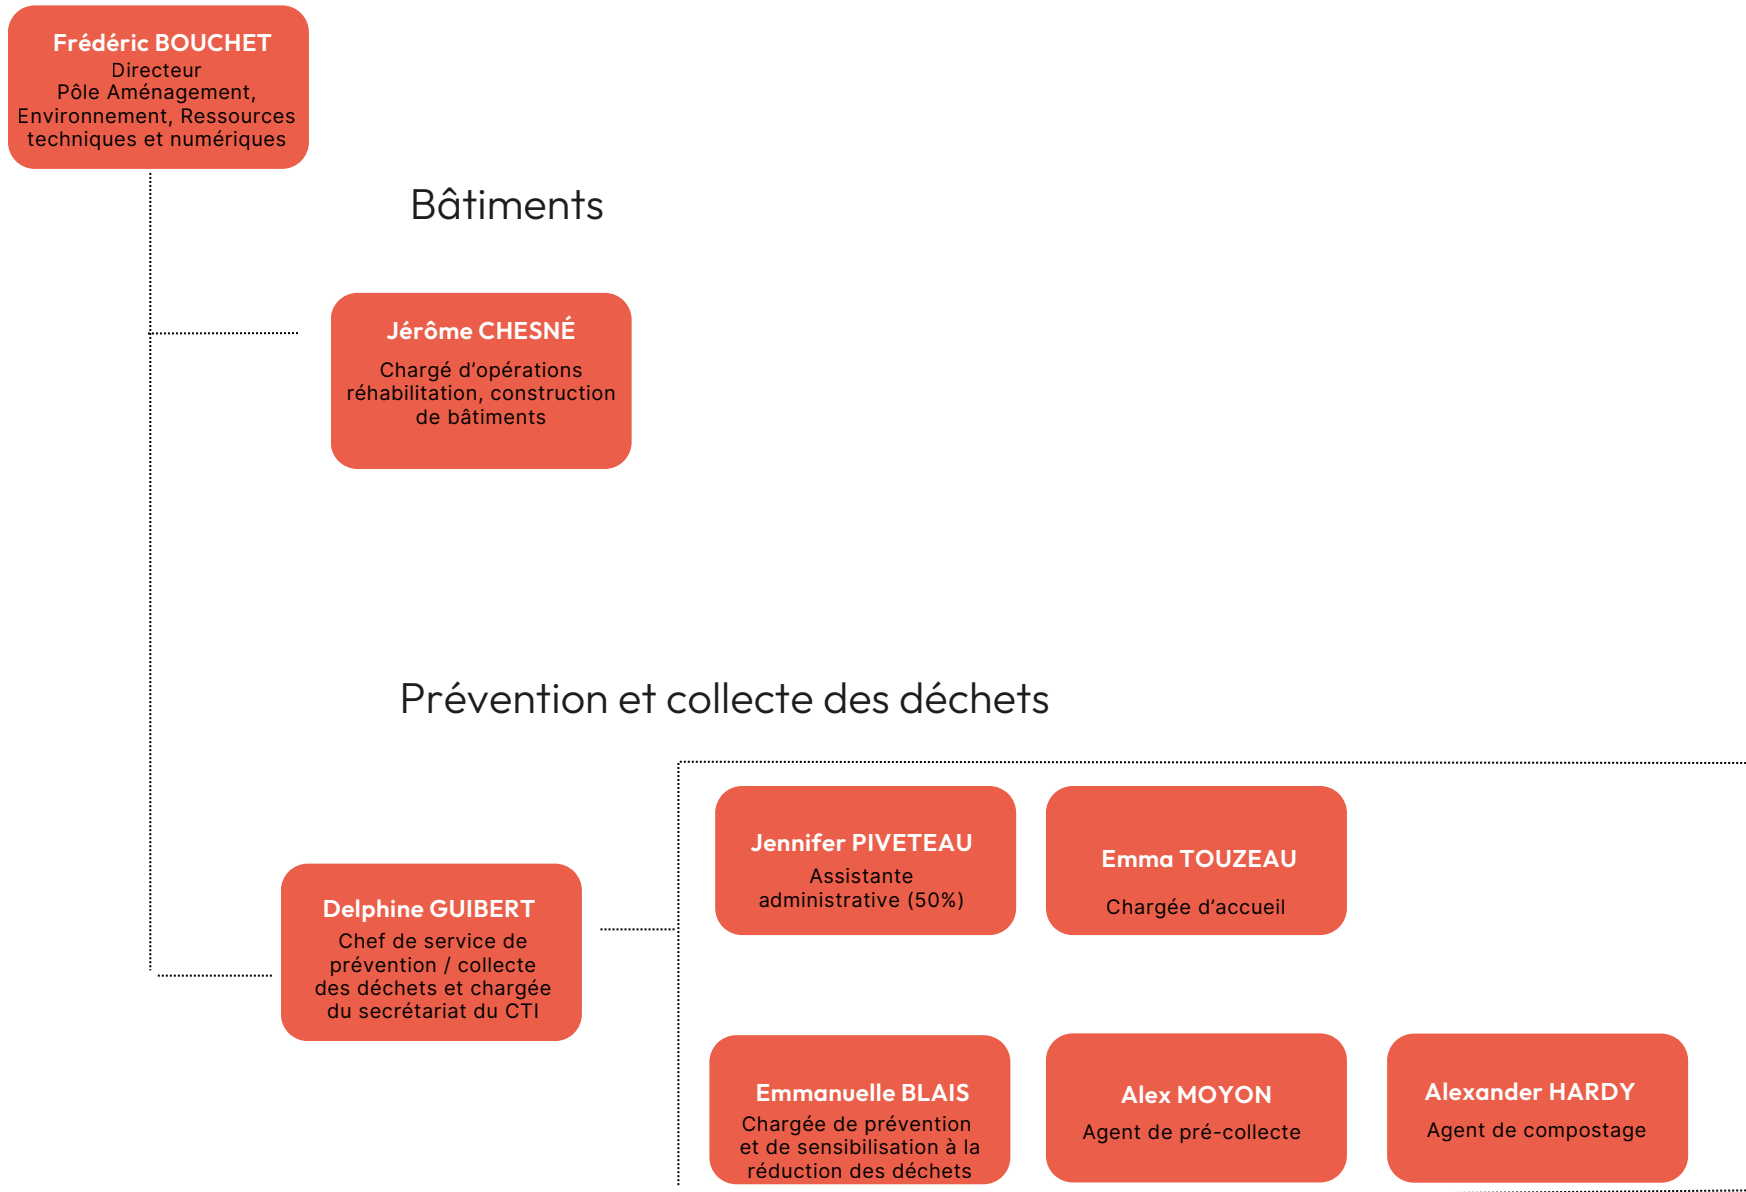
Frédéric BOUCHET
Directeur
Pôle Aménagement, Environnement, Ressources techniques et numériques

Bâtiments

Jérôme CHESNÉ
Chargé d'opérations réhabilitation, construction de bâtiments

Prévention et collecte des déchets

Delphine GUIBERT
Chef de service de prévention / collecte des déchets et chargée du secrétariat du CTI

Jennifer PIVETEAU
Assistante administrative (50%)

Emma TOUZEAU
Chargée d'accueil

Emmanuelle BLAIS
Chargée de prévention et de sensibilisation à la réduction des déchets

Alex MOYON
Agent de pré-collecte

Alexander HARDY
Agent de compostage